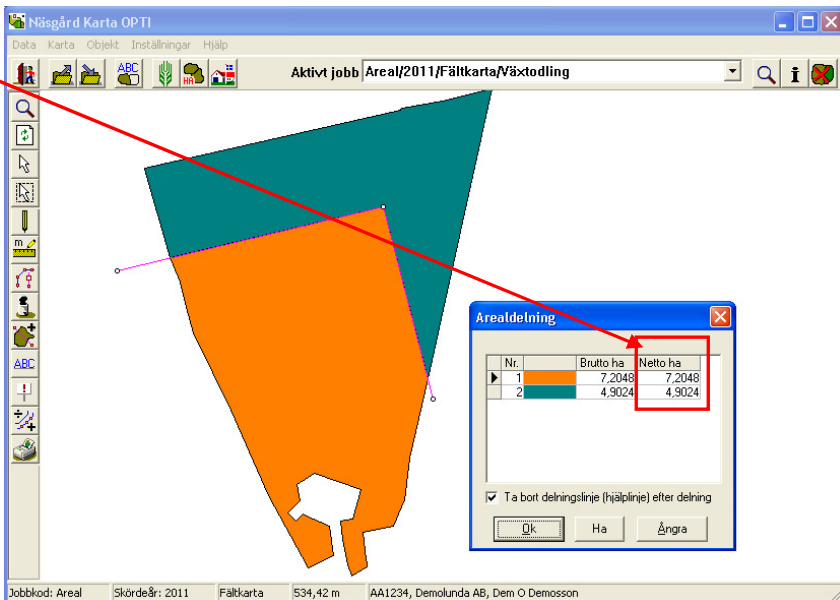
Näsgård Karta OPTI

Data Karta Objekt Inställningar Hjälp

ABC

HA

Aktivt jobb Areal/2011/Fältkarta/Växtodling

m

ABC

Arealdelning

| Nr. | | Brutto ha | Netto ha |
|---|---|---|---|
| 1 | | 7,2048 | 7,2048 |
| 2 | | 4,9024 | 4,9024 |

Ta bort delningslinje (hjälplinje) efter delning

Ok Ha Ångra

Jobbkod: Areal Skördeår: 2011 Fältkarta 534,42 m AA1234, Demolunda AB, Dem O Demosson